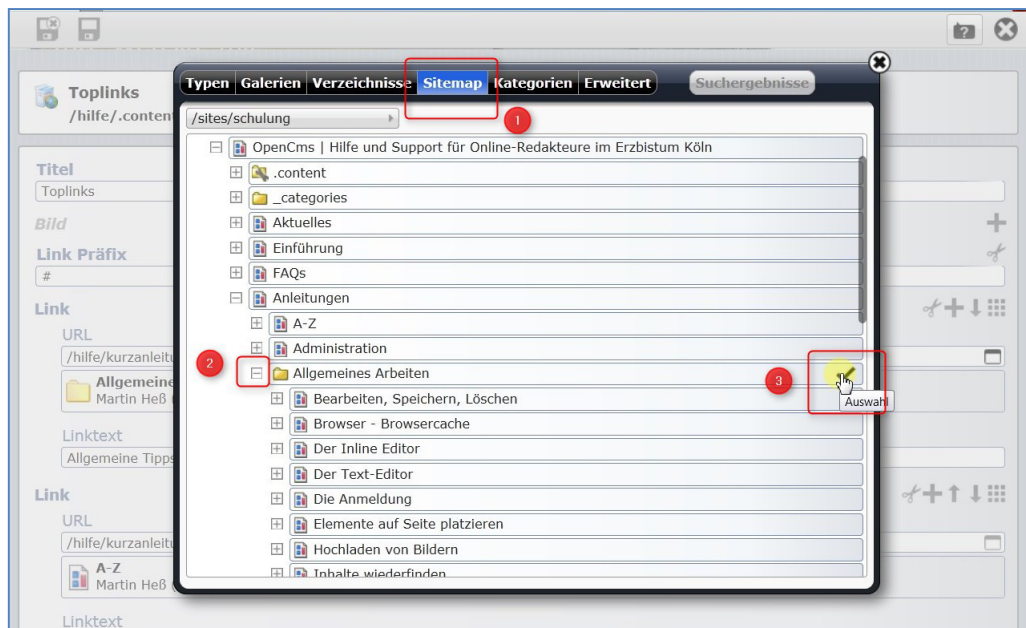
Toplinks
/hilfe/.conten

Titel
Toplinks
Bild
Link Präfix
#
Link
URL
/hilfe/kurzanleitu
Allgemeine
Martin Heß
Linktext
Allgemeine Tipps
Link
URL
/hilfe/kurzanleitu
A-Z
Martin Heß
Linktext

Typen Galerien Verzeichnisse Sitemap Kategorien Erweitert Suchergebnisse

/sites/schulung

1

OpenCms | Hilfe und Support für Online-Redakteure im Erzbistum Köln
.content
_categories
Aktuelles
Einführung
FAQs
Anleitungen
A-Z
Administration
2
Allgemeines Arbeiten
3
Auswahl
Bearbeiten, Speichern, Löschen
Browser - Browsercache
Der Inline Editor
Der Text-Editor
Die Anmeldung
Elemente auf Seite platzieren
Hochladen von Bildern
Inhalte wiederfinden